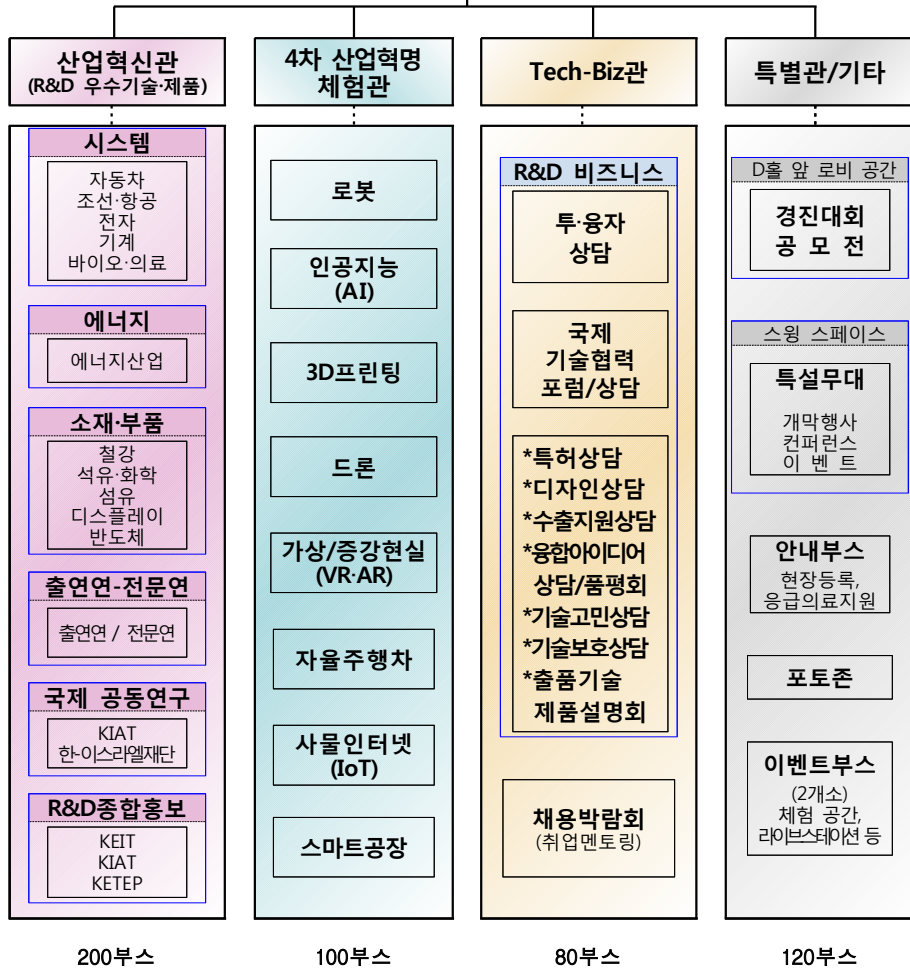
산업혁신관
(R&D 우수기술·제품)

시스템
자동차
조선·항공
전자
기계
바이오·의료

에너지
에너지산업

소재·부품
철강
석유·화학
섬유
디스플레이
반도체

출연연-전문연
출연연 / 전문연

국제 공동연구
KIAT
한-이스라엘재단

R&D종합홍보
KEIT
KIAT
KETEP

200부스

4차 산업혁명
체험관

로봇

인공지능
(AI)

3D프린팅

드론

가상/증강현실
(VR·AR)

자율주행차

사물인터넷
(IoT)

스마트공장

100부스

Tech-Biz관

R&D 비즈니스

투·융자
상담

국제
기술협력
포럼/상담

*특허상담
*디자인상담
*수출지원상담
*융합아이디어
상담/품평회
*기술고민상담
*기술보호상담
*출품기술
제품설명회

채용박람회
(취업멘토링)

80부스

특별관/기타

D홀 앞 로비 공간
경진대회
공 모 전

스윙 스페이스
특설무대
개막행사
컨퍼런스
이 벤 트

안내부스
현장등록,
응급의료지원

포토존

이벤트부스
(2개소)
체험 공간,
라이브스테이션 등

120부스